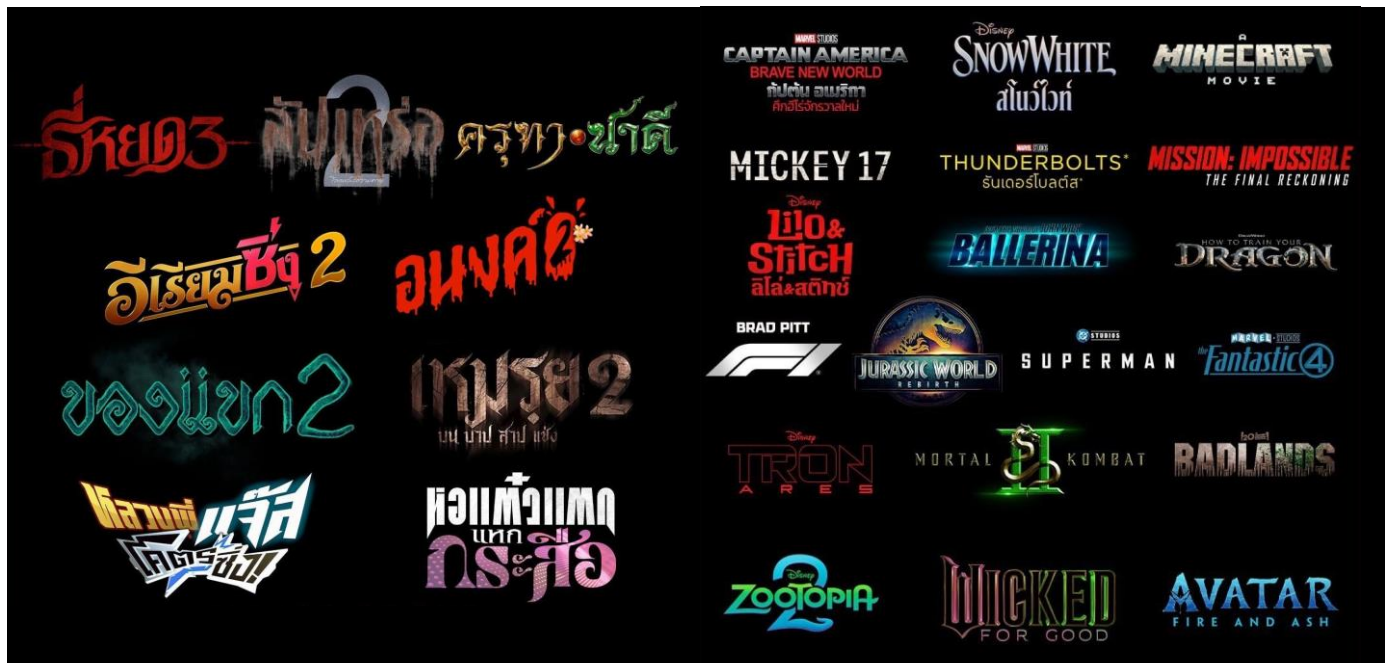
ธี่หยด3
สัปเหร่อ 2
ครูบา·ฟ้าดี
อีเรียมซิ่ง 2
อนงค์
ของแขก2
เหมรฺย 2
บน บาป สาป แช่ง
หลวงพี่แจ๊ส โคตรซิ่ง!
หอแต๋วแตก แหกกระสือ

MARVEL STUDIOS
CAPTAIN AMERICA
BRAVE NEW WORLD
กัปตัน อเมริกา
ศึกฮีโร่จักรวาลใหม่

Disney
SNOW WHITE
สโนว์ไวท์

MINECRAFT
MOVIE

MICKEY 17

MARVEL STUDIOS
THUNDERBOLTS*
ธันเดอร์โบลต์ส*

MISSION: IMPOSSIBLE
THE FINAL RECKONING

Disney
Lilo & Stitch
ลีโล่&สติทช์

BALLERINA

HOW TO TRAIN YOUR DRAGON

BRAD PITT
F1

JURASSIC WORLD
REBIRTH

DC STUDIOS
SUPERMAN

MARVEL STUDIOS
the Fantastic 4

Disney
TRON
ARES

MORTAL KOMBAT II

BADLANDS

Disney
ZOOTOPIA 2

WICKED
FOR GOOD

AVATAR
FIRE AND ASH